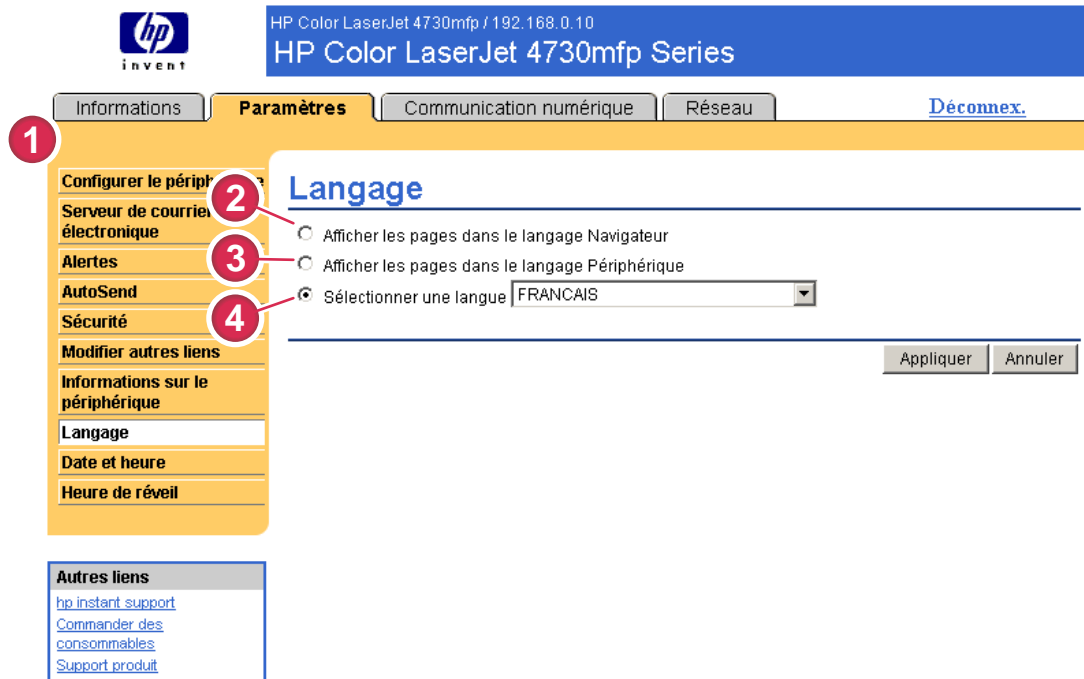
hp invent

HP Color LaserJet 4730mfp / 192.168.0.10
HP Color LaserJet 4730mfp Series

Informations | Paramètres | Communication numérique | Réseau

Déconnex.

1

Configurer le périph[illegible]
Serveur de courrier électronique
Alertes
AutoSend
Sécurité
Modifier autres liens
Informations sur le périphérique
Langage
Date et heure
Heure de réveil

Autres liens
hp instant support
Commander des consommables
Support produit

Langage

2 Afficher les pages dans le langage Navigateur
3 Afficher les pages dans le langage Périphérique
4 Sélectionner une langue FRANCAIS

Appliquer Annuler